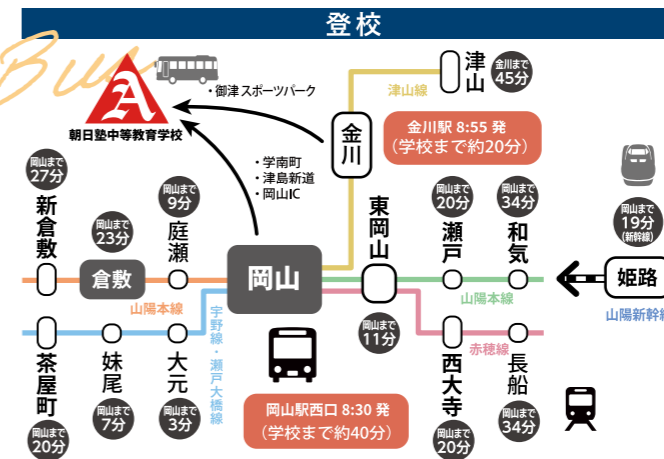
登校

Bus

朝日塾中等教育学校

・御津スポーツパーク

津山
金川まで 45分

津山線

金川

金川駅 8:55 発
(学校まで約20分)

・学南町
・津島新道
・岡山IC

岡山まで 27分
新倉敷

岡山まで 23分
倉敷

岡山まで 9分
庭瀬

岡山

東岡山

岡山まで 20分
瀬戸

岡山まで 34分
和気

岡山まで 19分 (新幹線)
姫路

山陽本線

山陽本線

山陽新幹線

宇野線・瀬戸大橋線

茶屋町
岡山まで 20分

妹尾
岡山まで 7分

大元
岡山まで 3分

岡山まで 11分

赤穂線

西大寺
岡山まで 20分

長船
岡山まで 34分

岡山駅西口 8:30 発
(学校まで約40分)